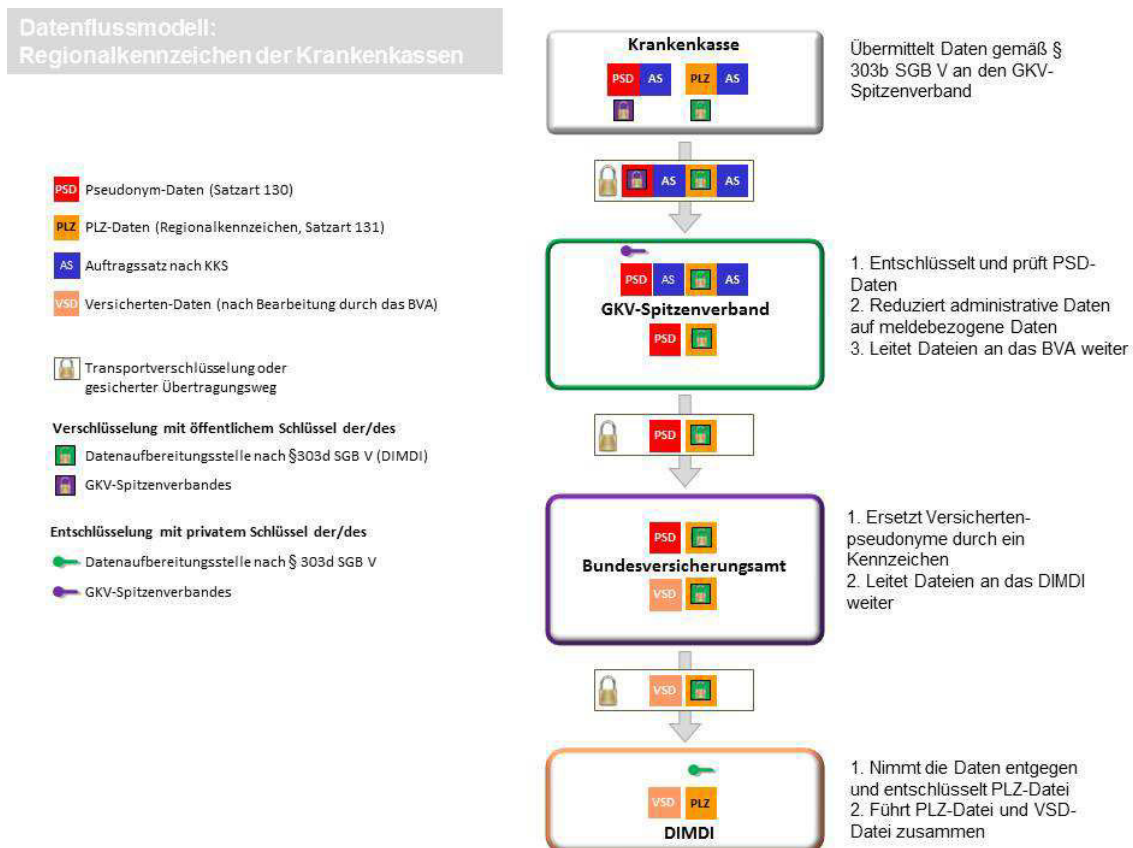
Datenflussmodell:
Regionalkennzeichen der Krankenkassen

PSD Pseudonym-Daten (Satzart 130)

PLZ PLZ-Daten (Regionalkennzeichen, Satzart 131)

AS Auftragssatz nach KKS

VSD Versicherten-Daten (nach Bearbeitung durch das BVA)

Transportverschlüsselung oder gesicherter Übertragungsweg

Verschlüsselung mit öffentlichem Schlüssel der/des

Datenaufbereitungsstelle nach §303d SGB V (DIMDI)

GKV-Spitzenverbandes

Entschlüsselung mit privatem Schlüssel der/des

Datenaufbereitungsstelle nach § 303d SGB V

GKV-Spitzenverbandes

Krankenkasse
PSD AS PLZ AS

Übermittelt Daten gemäß § 303b SGB V an den GKV-Spitzenverband

AS AS

PSD AS AS
GKV-Spitzenverband
PSD

1. Entschlüsselt und prüft PSD-Daten
2. Reduziert administrative Daten auf meldebezogene Daten
3. Leitet Dateien an das BVA weiter

PSD

PSD
Bundesversicherungsamt
VSD

1. Ersetzt Versicherten-pseudonyme durch ein Kennzeichen
2. Leitet Dateien an das DIMDI weiter

VSD

VSD PLZ
DIMDI

1. Nimmt die Daten entgegen und entschlüsselt PLZ-Datei
2. Führt PLZ-Datei und VSD-Datei zusammen